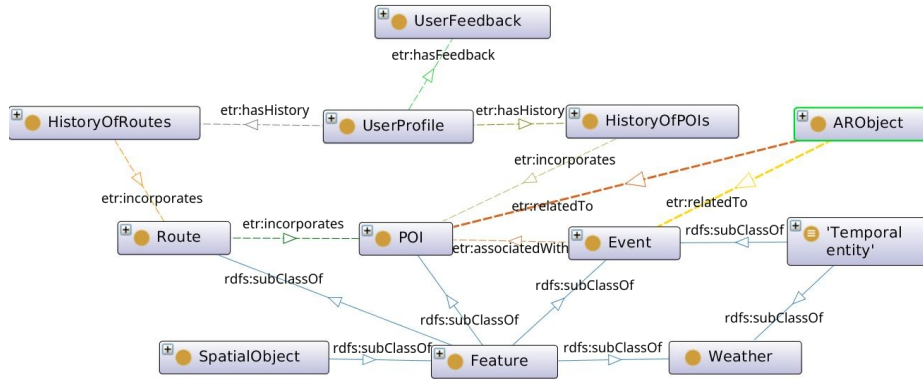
UserFeedback

etr:hasFeedback

HistoryOfRoutes

etr:hasHistory

UserProfile

etr:hasHistory

HistoryOfPOIs

ARObject

etr:incorporates

etr:incorporates

etr:relatedTo

etr:relatedTo

Route

etr:incorporates

POI

etr:associatedWith

Event

rdfs:subClassOf

'Temporal entity'

rdfs:subClassOf

rdfs:subClassOf

rdfs:subClassOf

rdfs:subClassOf

SpatialObject

rdfs:subClassOf

Feature

rdfs:subClassOf

Weather